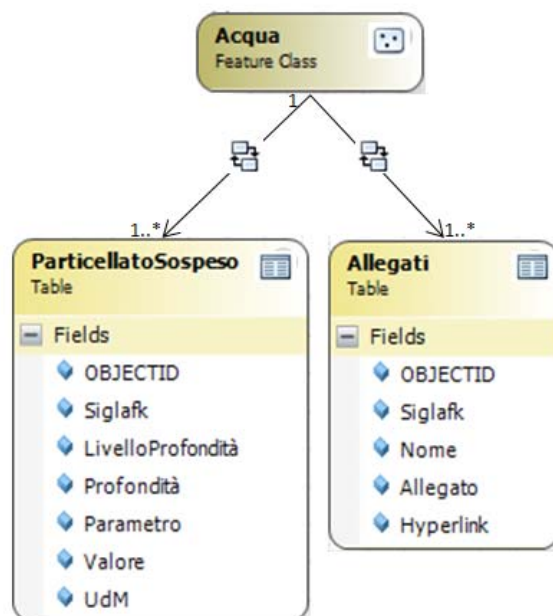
Acqua
Feature Class

1

1..*

1..*

ParticellatoSospeso
Table

Fields
OBJECTID
Siglafk
LivelloProfondità
Profondità
Parametro
Valore
UdM

Allegati
Table

Fields
OBJECTID
Siglafk
Nome
Allegato
Hyperlink